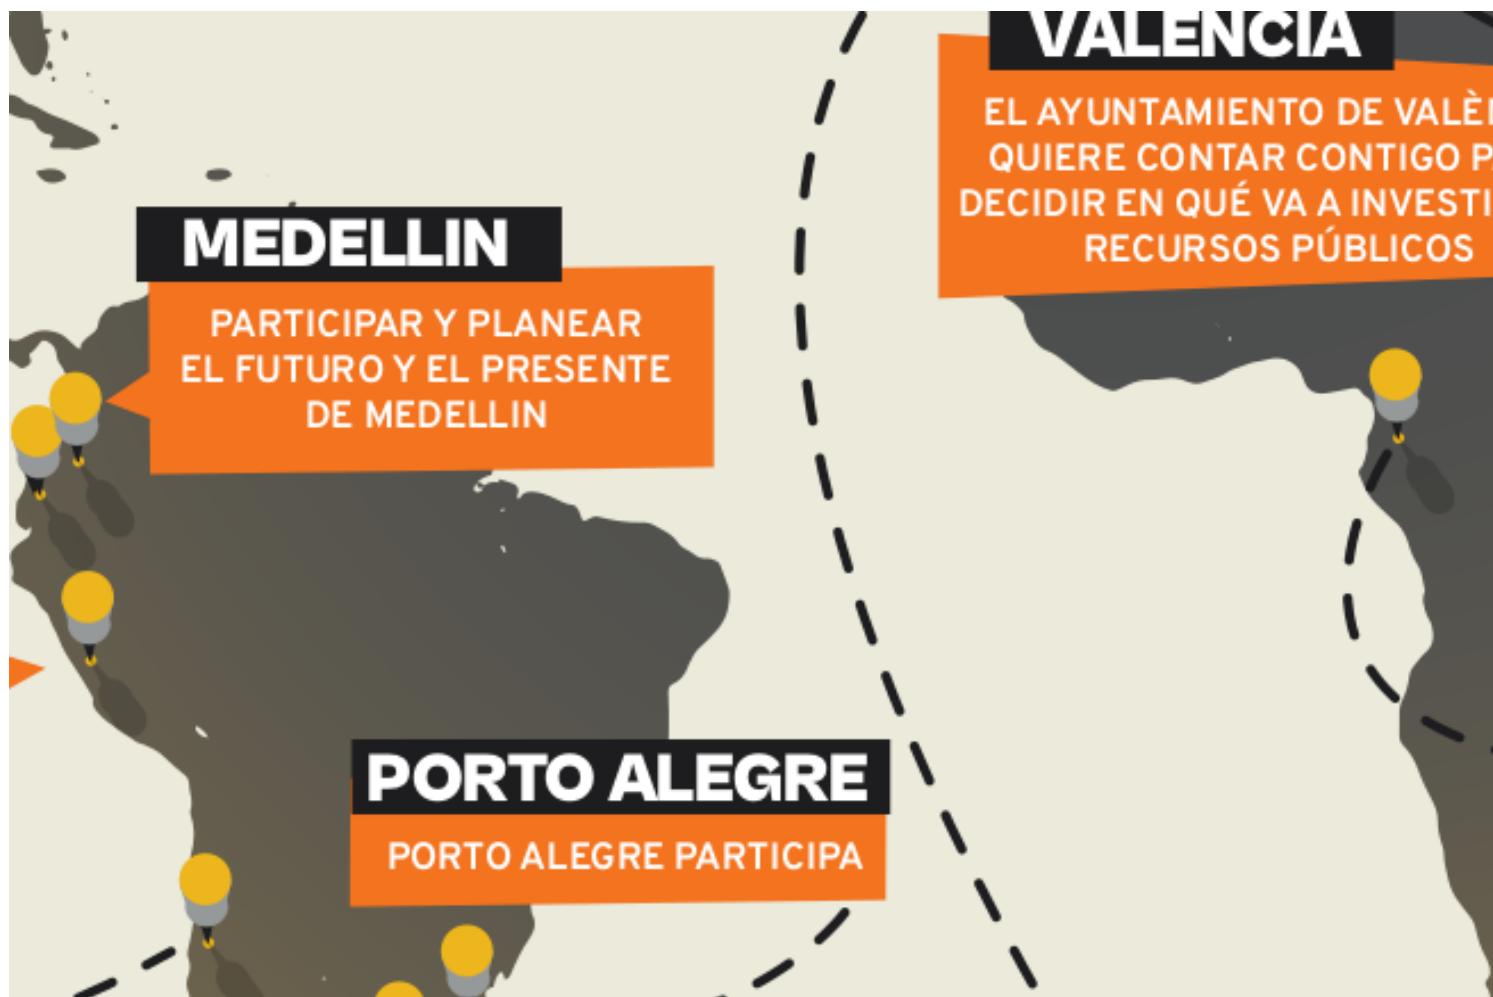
VALENCIA

EL AYUNTAMIENTO DE VALÈ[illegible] QUIERE CONTAR CONTIGO P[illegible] DECIDIR EN QUÉ VA A INVESTI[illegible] RECURSOS PÚBLICOS

MEDELLIN

PARTICIPAR Y PLANEAR EL FUTURO Y EL PRESENTE DE MEDELLIN

PORTO ALEGRE

PORTO ALEGRE PARTICIPA